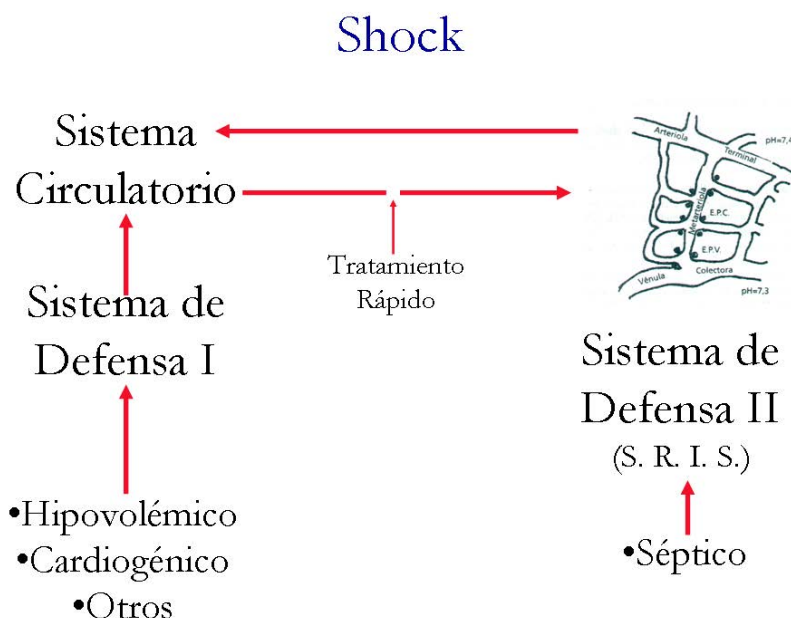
Shock

Sistema Circulatorio

Tratamiento Rápido

Arteriola
Terminal
pH=7,4
Metarteriola
E.P.C.
E.P.V.
Vénula
Colectora
pH=7,3

Sistema de Defensa I

•Hipovolémico
•Cardiogénico
•Otros

Sistema de Defensa II
(S. R. I. S.)

•Séptico